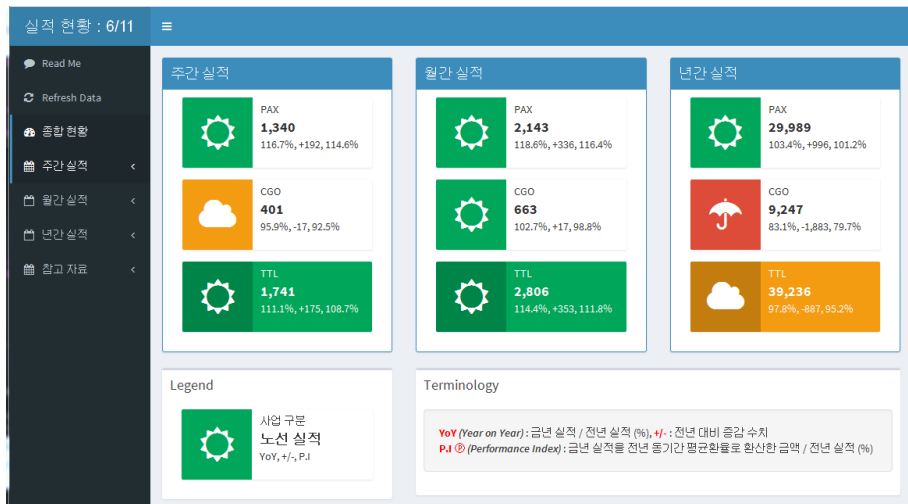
실적 현황 : 6/11

≡

Read Me
Refresh Data
종합 현황
주간 실적
월간 실적
년간 실적
참고 자료

주간 실적

PAX
1,340
116.7%, +192, 114.6%

CGO
401
95.9%, -17, 92.5%

TTL
1,741
111.1%, +175, 108.7%

월간 실적

PAX
2,143
118.6%, +336, 116.4%

CGO
663
102.7%, +17, 98.8%

TTL
2,806
114.4%, +353, 111.8%

년간 실적

PAX
29,989
103.4%, +996, 101.2%

CGO
9,247
83.1%, -1,883, 79.7%

TTL
39,236
97.8%, -887, 95.2%

Legend

사업 구분
노선 실적
YoY, +/-, P.I

Terminology

YoY (Year on Year) : 금년 실적 / 전년 실적 (%), +/- : 전년 대비 증감 수치
P.I ⓟ (Performance Index) : 금년 실적을 전년 동기간 평균환율로 환산한 금액 / 전년 실적 (%)